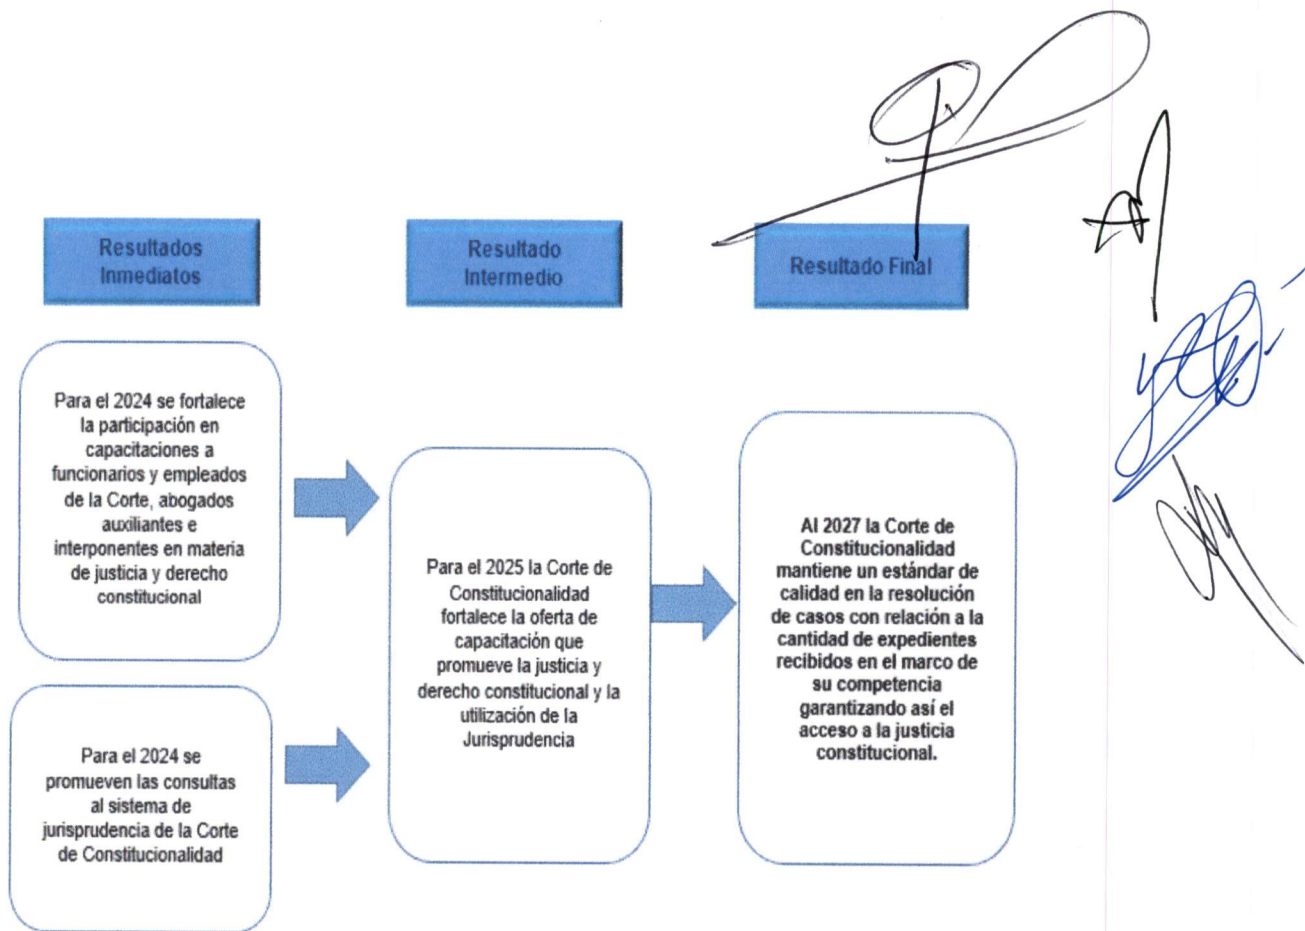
Resultados Inmediatos

Resultado Intermedio

Resultado Final

Para el 2024 se fortalece la participación en capacitaciones a funcionarios y empleados de la Corte, abogados auxiliantes e interponentes en materia de justicia y derecho constitucional

Para el 2024 se promueven las consultas al sistema de jurisprudencia de la Corte de Constitucionalidad

Para el 2025 la Corte de Constitucionalidad fortalece la oferta de capacitación que promueve la justicia y derecho constitucional y la utilización de la Jurisprudencia

Al 2027 la Corte de Constitucionalidad mantiene un estándar de calidad en la resolución de casos con relación a la cantidad de expedientes recibidos en el marco de su competencia garantizando así el acceso a la justicia constitucional.